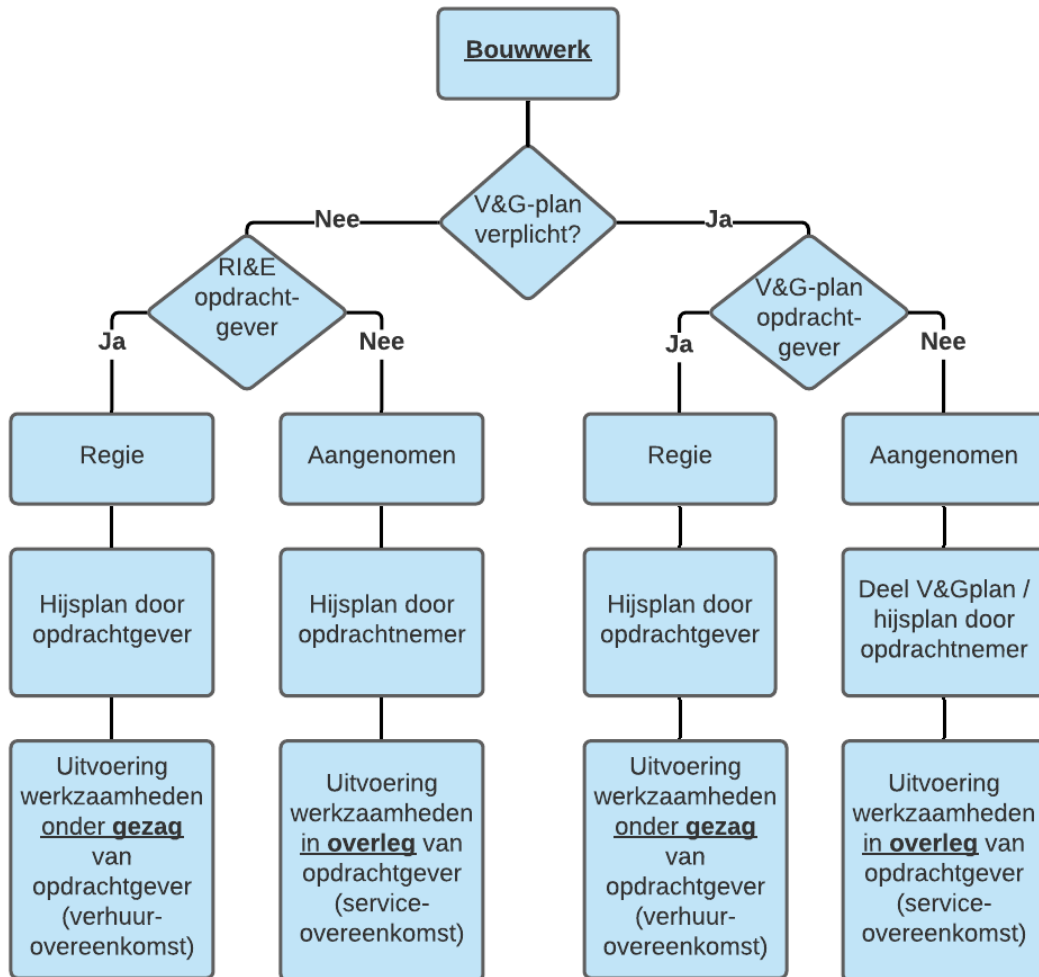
Bouwwerk

V&G-plan verplicht?

Nee

Ja

RI&E opdrachtgever

Ja

Nee

V&G-plan opdrachtgever

Ja

Nee

Regie

Hijsplan door opdrachtgever

Uitvoering werkzaamheden onder gezag van opdrachtgever (verhuurovereenkomst)

Aangenomen

Hijsplan door opdrachtnemer

Uitvoering werkzaamheden in overleg van opdrachtgever (serviceovereenkomst)

Regie

Hijsplan door opdrachtgever

Uitvoering werkzaamheden onder gezag van opdrachtgever (verhuurovereenkomst)

Aangenomen

Deel V&Gplan / hijsplan door opdrachtnemer

Uitvoering werkzaamheden in overleg van opdrachtgever (serviceovereenkomst)